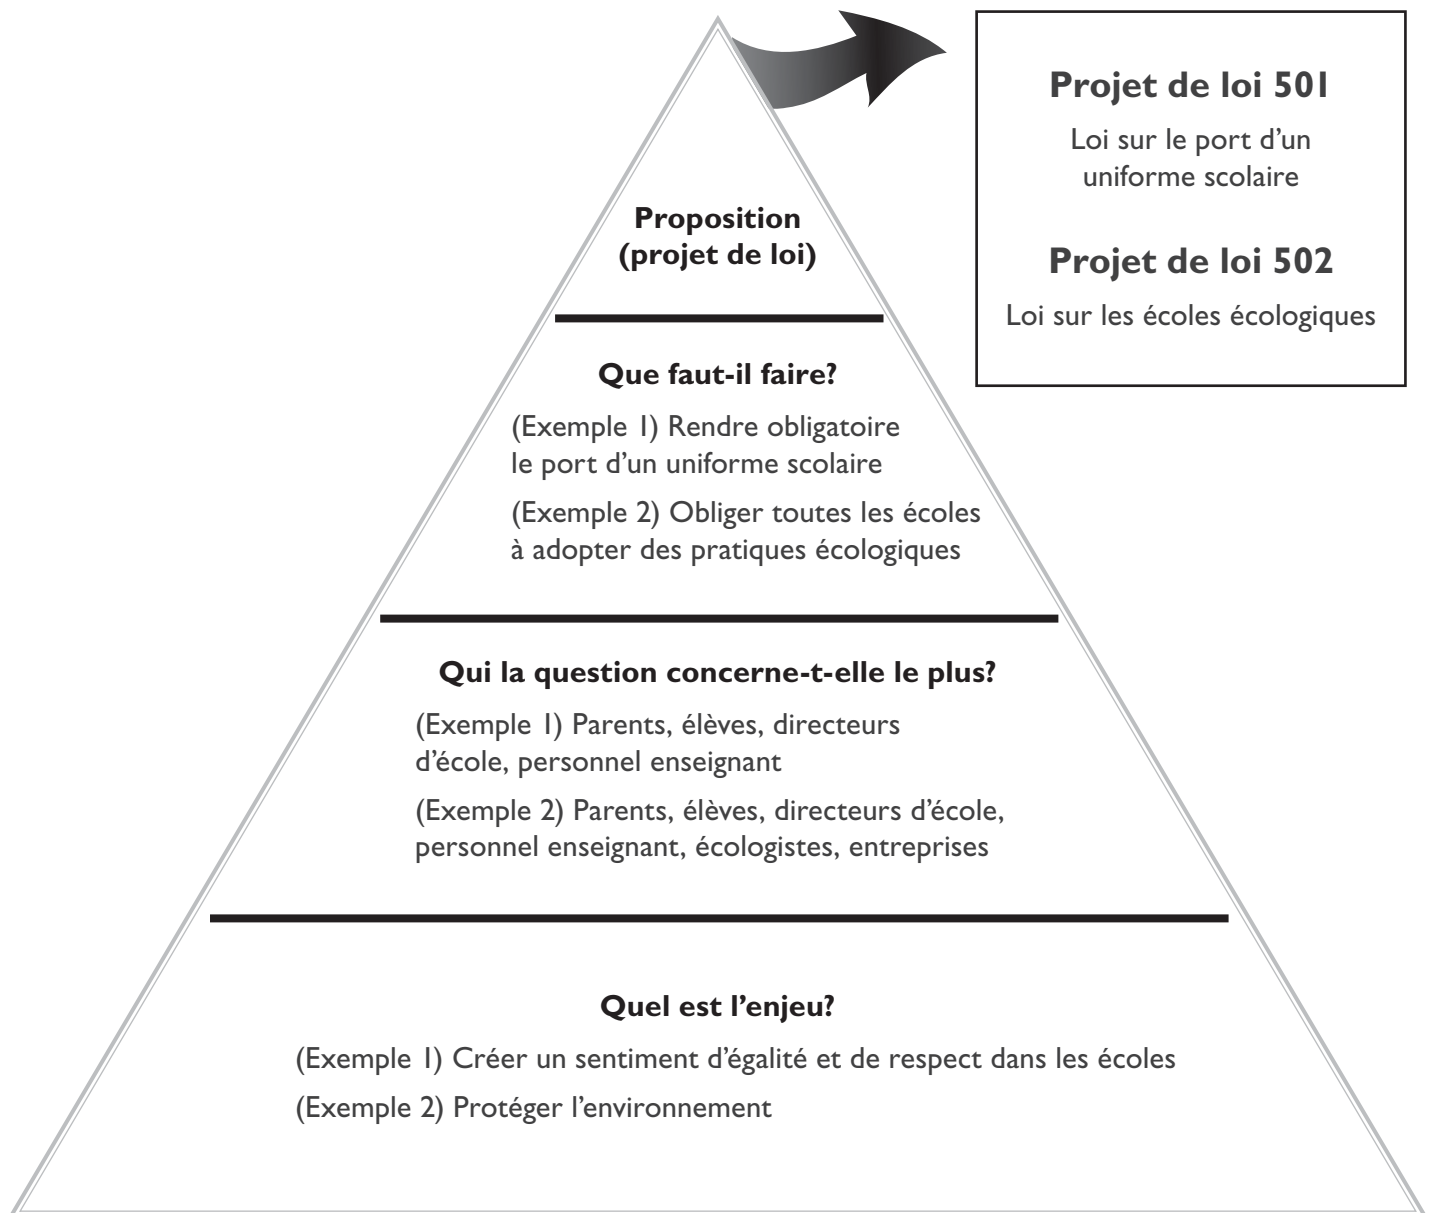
Proposition (projet de loi)

Projet de loi 501

Loi sur le port d'un uniforme scolaire

Projet de loi 502

Loi sur les écoles écologiques

Que faut-il faire?

(Exemple 1) Rendre obligatoire le port d'un uniforme scolaire

(Exemple 2) Obliger toutes les écoles à adopter des pratiques écologiques

Qui la question concerne-t-elle le plus?

(Exemple 1) Parents, élèves, directeurs d'école, personnel enseignant

(Exemple 2) Parents, élèves, directeurs d'école, personnel enseignant, écologistes, entreprises

Quel est l'enjeu?

(Exemple 1) Créer un sentiment d'égalité et de respect dans les écoles

(Exemple 2) Protéger l'environnement